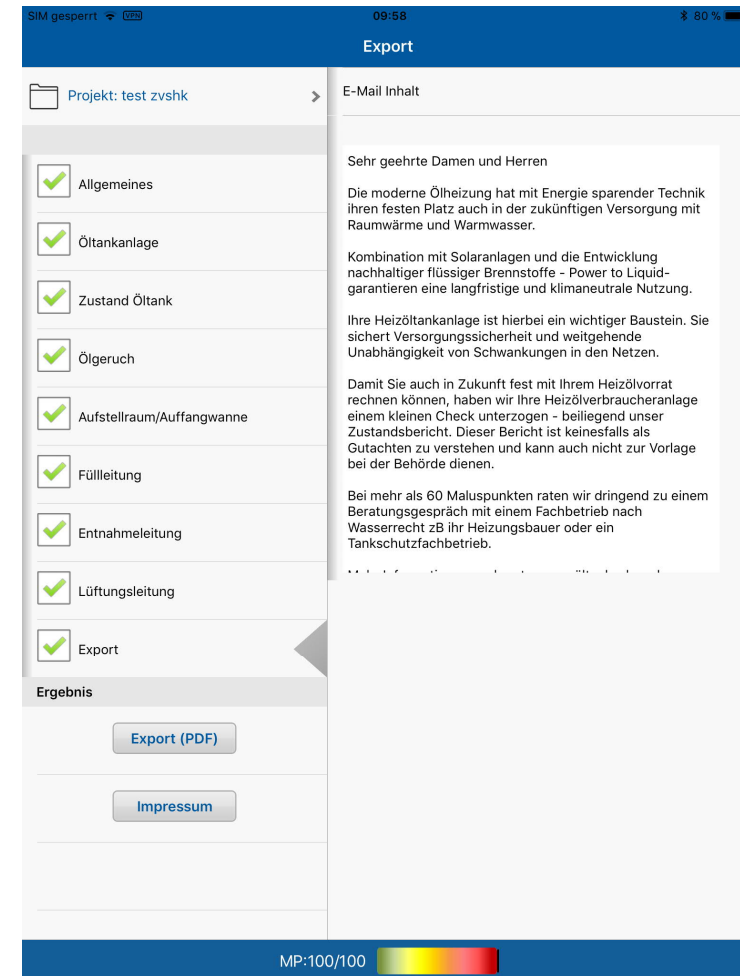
SIM gesperrt VPN 09:58 80 %

Export

Projekt: test zvshk

Allgemeines

Öltankanlage

Zustand Öltank

Ölgeruch

Aufstellraum/Auffangwanne

Füllleitung

Entnahmeleitung

Lüftungsleitung

Export

Ergebnis

Export (PDF)

Impressum

E-Mail Inhalt

Sehr geehrte Damen und Herren

Die moderne Ölheizung hat mit Energie sparender Technik ihren festen Platz auch in der zukünftigen Versorgung mit Raumwärme und Warmwasser.

Kombination mit Solaranlagen und die Entwicklung nachhaltiger flüssiger Brennstoffe - Power to Liquid- garantieren eine langfristige und klimaneutrale Nutzung.

Ihre Heizöltankanlage ist hierbei ein wichtiger Baustein. Sie sichert Versorgungssicherheit und weitgehende Unabhängigkeit von Schwankungen in den Netzen.

Damit Sie auch in Zukunft fest mit Ihrem Heizölvorrat rechnen können, haben wir Ihre Heizölverbraucheranlage einem kleinen Check unterzogen - beiliegend unser Zustandsbericht. Dieser Bericht ist keinesfalls als Gutachten zu verstehen und kann auch nicht zur Vorlage bei der Behörde dienen.

Bei mehr als 60 Maluspunkten raten wir dringend zu einem Beratungsgespräch mit einem Fachbetrieb nach Wasserrecht zB ihr Heizungsbauer oder ein Tankschutzfachbetrieb.

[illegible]

MP:100/100